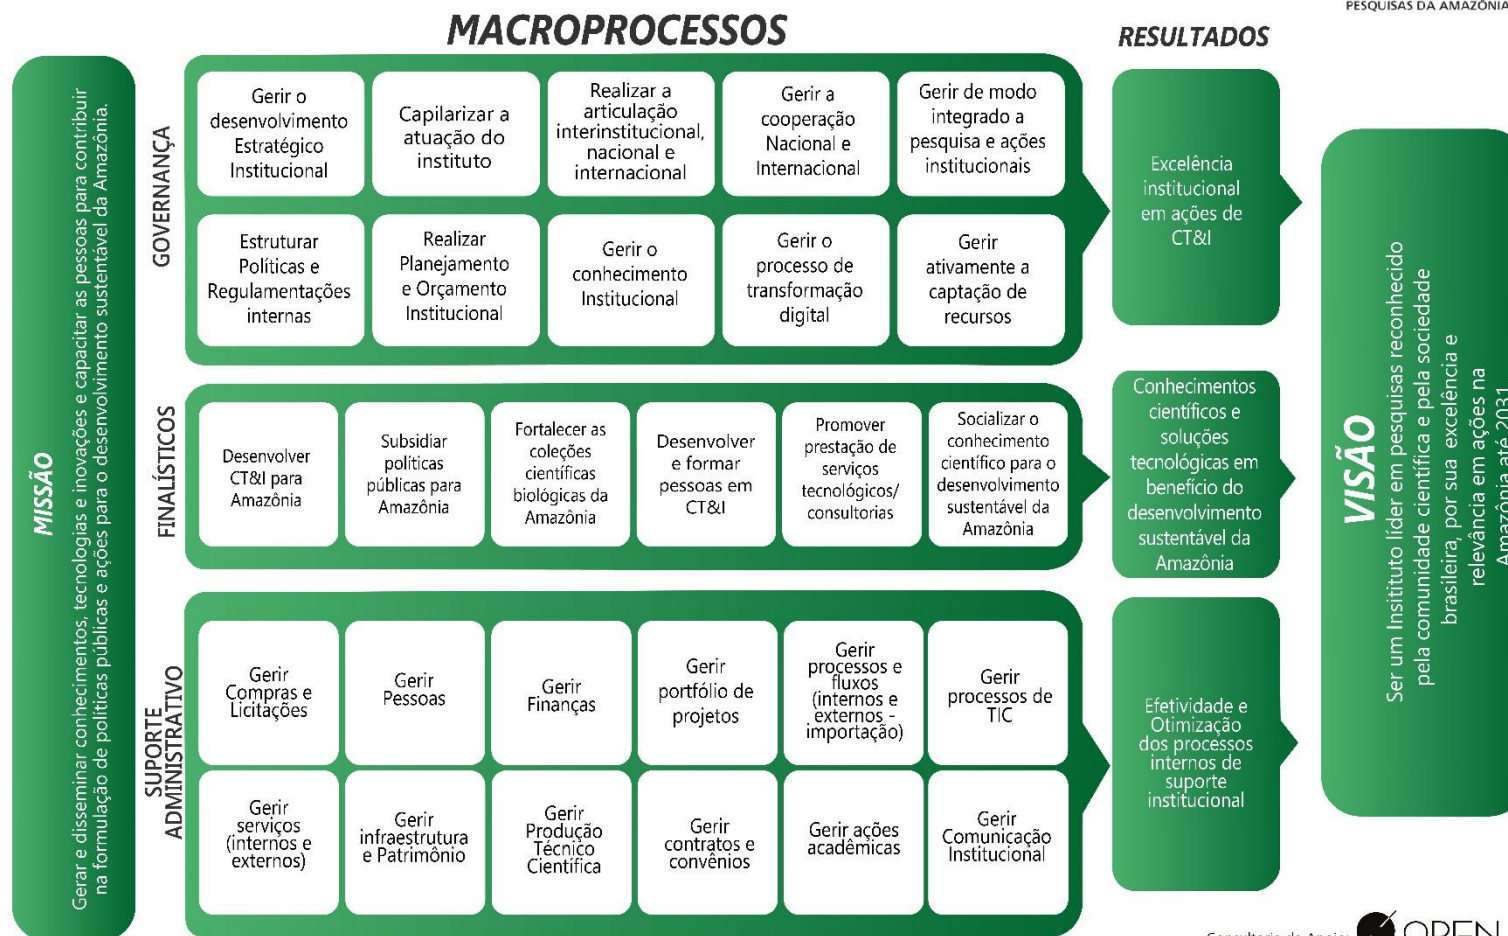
PESQUISAS DA AMAZÔNIA

MACROPROCESSOS

RESULTADOS

MISSÃO

Gerar e disseminar conhecimentos, tecnologias e inovações e capacitar as pessoas para contribuir na formulação de políticas públicas e ações para o desenvolvimento sustentável da Amazônia.

GOVERNANÇA

Gerir o desenvolvimento Estratégico Institucional

Capilarizar a atuação do instituto

Realizar a articulação interinstitucional, nacional e internacional

Gerir a cooperação Nacional e Internacional

Gerir de modo integrado a pesquisa e ações institucionais

Estruturar Políticas e Regulamentações internas

Realizar Planejamento e Orçamento Institucional

Gerir o conhecimento Institucional

Gerir o processo de transformação digital

Gerir ativamente a captação de recursos

Excelência institucional em ações de CT&I

FINALÍSTICOS

Desenvolver CT&I para Amazônia

Subsidiar políticas públicas para Amazônia

Fortalecer as coleções científicas biológicas da Amazônia

Desenvolver e formar pessoas em CT&I

Promover prestação de serviços tecnológicos/ consultorias

Socializar o conhecimento científico para o desenvolvimento sustentável da Amazônia

Conhecimentos científicos e soluções tecnológicas em benefício do desenvolvimento sustentável da Amazônia

SUPORTE ADMINISTRATIVO

Gerir Compras e Licitações

Gerir Pessoas

Gerir Finanças

Gerir portfólio de projetos

Gerir processos e fluxos (internos e externos - importação)

Gerir processos de TIC

Gerir serviços (internos e externos)

Gerir infraestrutura e Patrimônio

Gerir Produção Técnico Científica

Gerir contratos e convênios

Gerir ações acadêmicas

Gerir Comunicação Institucional

Efetividade e Otimização dos processos internos de suporte institucional

VISÃO

Ser um Instituto líder em pesquisas reconhecido pela comunidade científica e pela sociedade brasileira, por sua excelência e relevância em ações na Amazônia até 2031

Consultoria de Apoio: OPEN